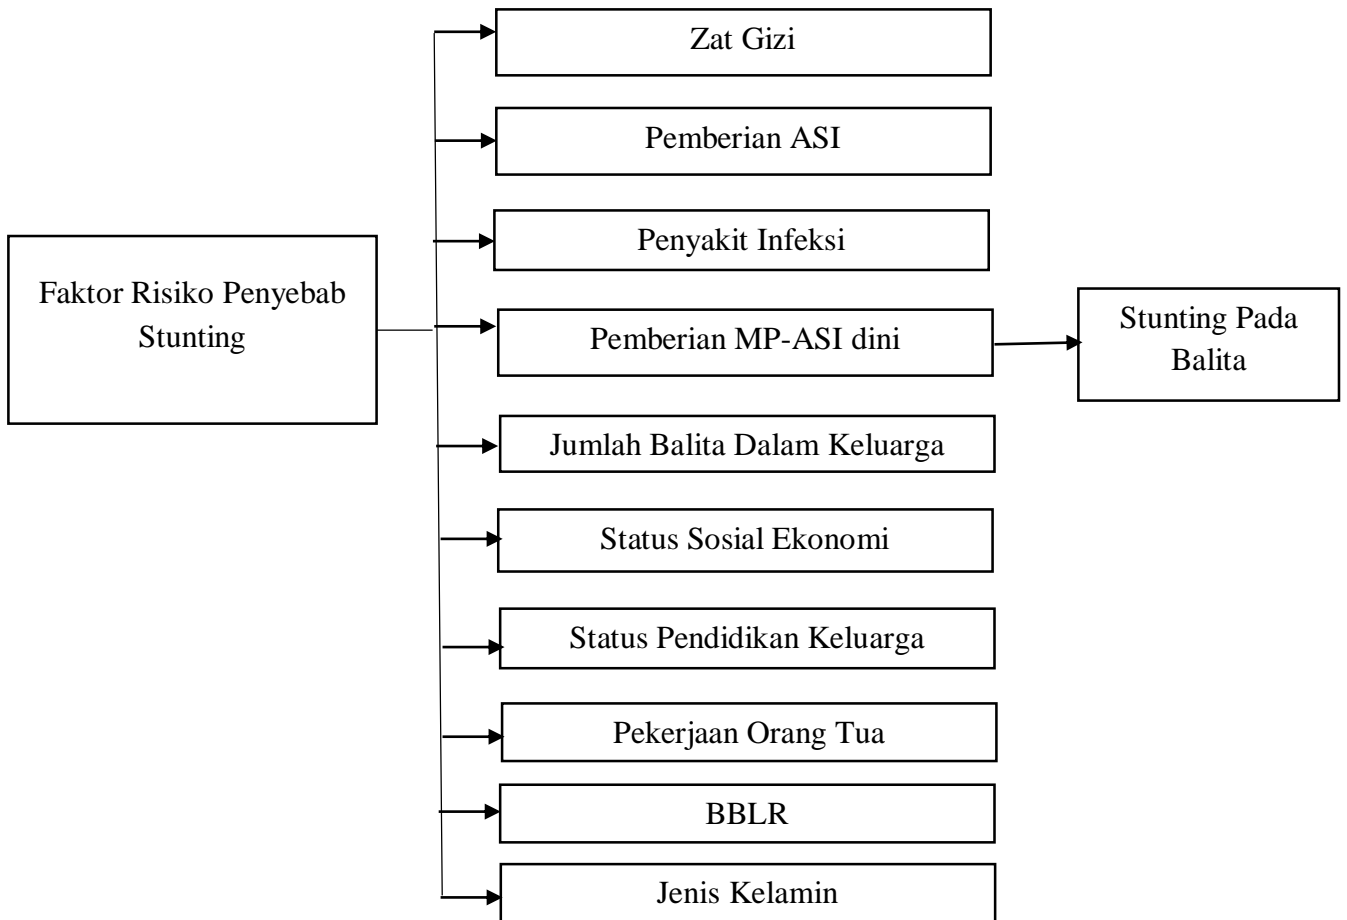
Faktor Risiko Penyebab Stunting

Zat Gizi

Pemberian ASI

Penyakit Infeksi

Pemberian MP-ASI dini

Jumlah Balita Dalam Keluarga

Status Sosial Ekonomi

Status Pendidikan Keluarga

Pekerjaan Orang Tua

BBLR

Jenis Kelamin

Stunting Pada Balita